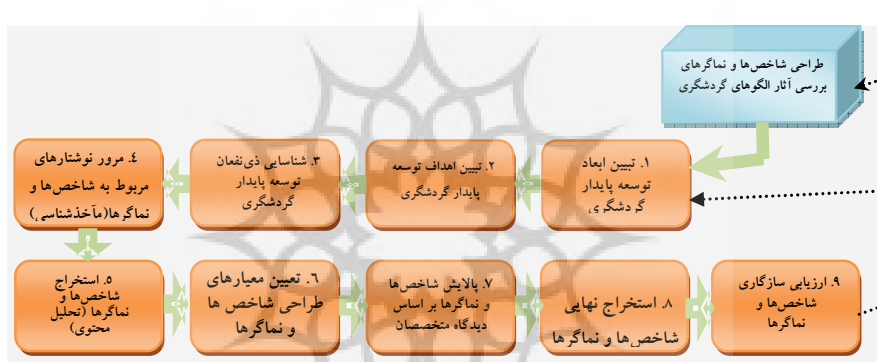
طراحی شاخص‌ها و نماگرهای بررسی آثار الگوهای گردشگری

1. تبیین ابعاد توسعه پایدار گردشگری

2. تبیین اهداف توسعه پایدار گردشگری

3. شناسایی ذی‌نفعان توسعه پایدار گردشگری

4. مرور نوشتارهای مربوط به شاخص‌ها و نماگرها(مآخذشناسی)

5. استخراج شاخص‌ها و نماگرها (تحلیل محتوی)

6. تعیین معیارهای طراحی شاخص ها و نماگرها

7. پالایش شاخص‌ها و نماگرها بر اساس دیدگاه متخصصان

8. استخراج نهایی شاخص‌ها و نماگرها

9. ارزیابی سازگاری شاخص‌ها و نماگرها